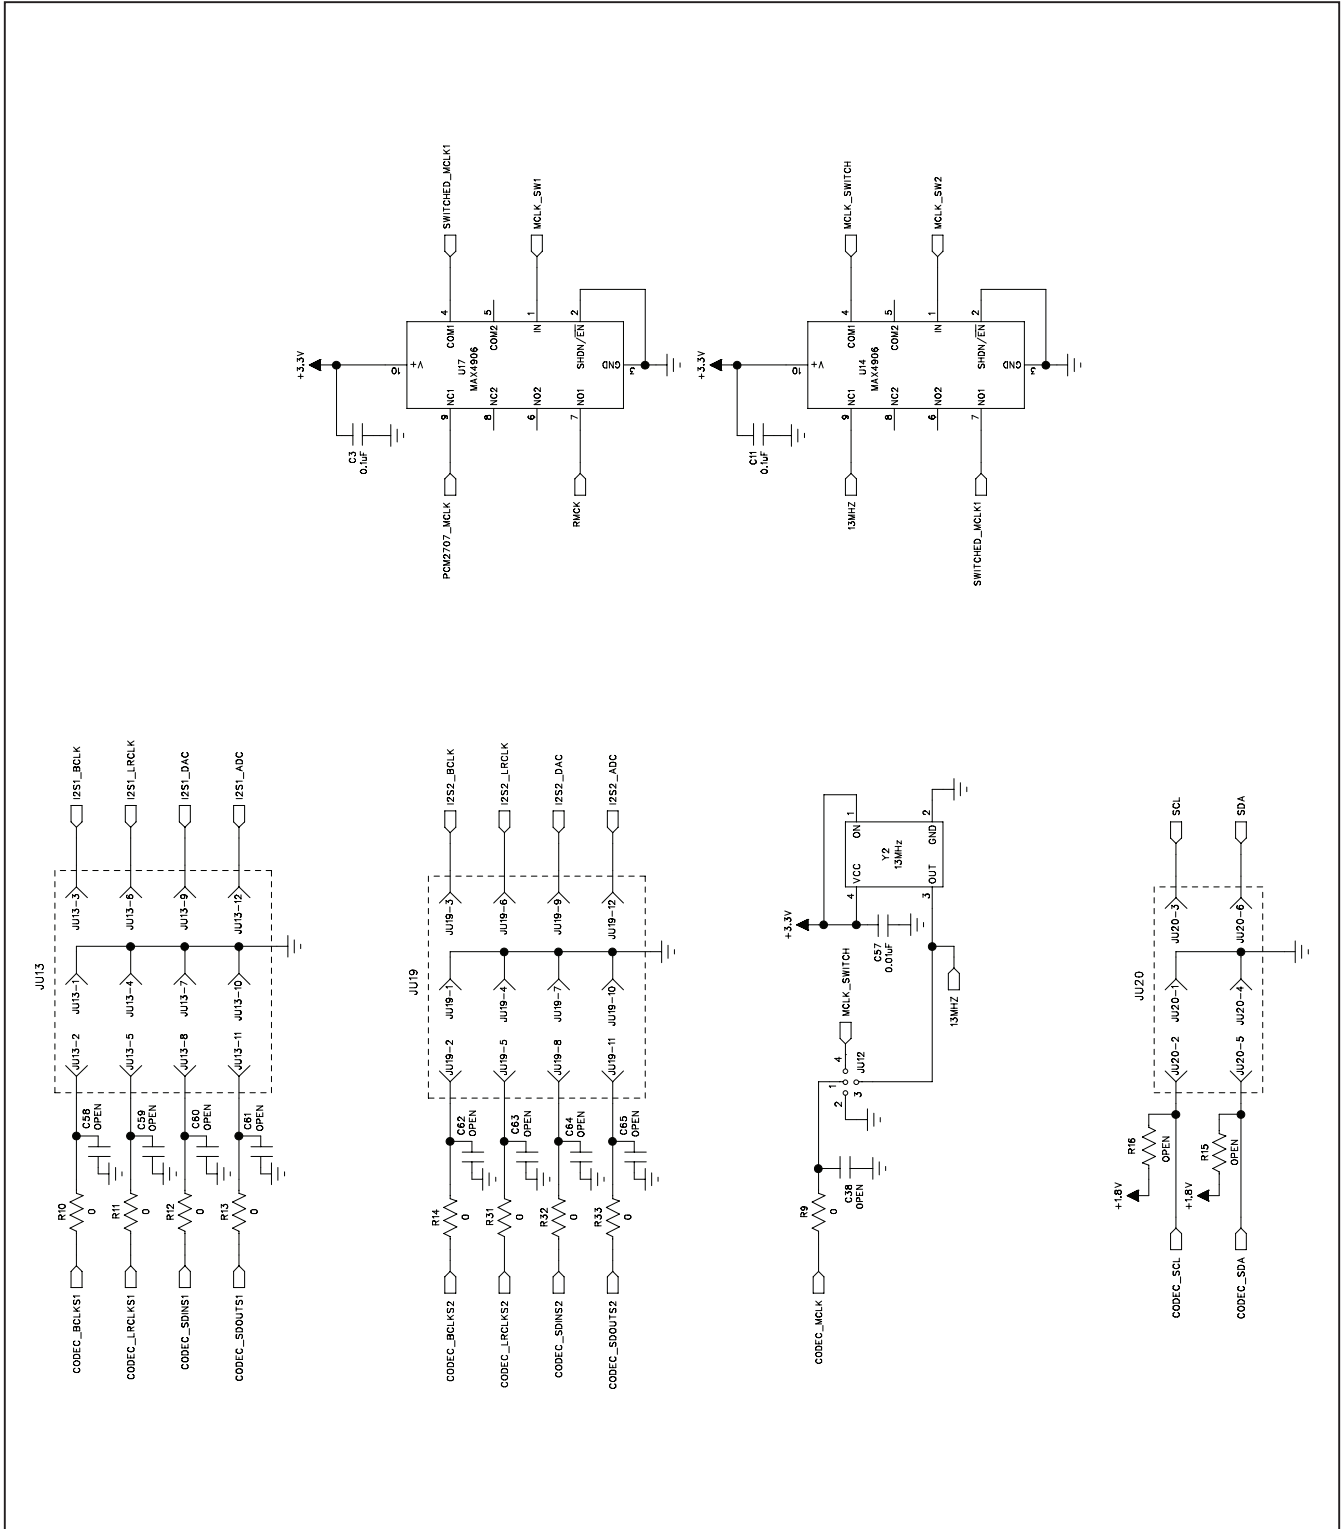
SWITCHED_MCLK1
MCLK_SW1
4
5
1
2
+3.3V
10
V+
COM1
COM2
IN
SHDN/$\overline{EN}$
U17
MAX4906
GND
3
NC1
NC2
NO2
NO1
9
8
6
7
C3
0.1uF
PCM2707_MCLK
RMCK

MCLK_SWITCH
MCLK_SW2
4
5
1
2
+3.3V
10
V+
COM1
COM2
IN
SHDN/$\overline{EN}$
U14
MAX4906
GND
3
NC1
NC2
NO2
NO1
9
8
6
7
C11
0.1uF
13MHZ
SWITCHED_MCLK1

I2S1_BCLK
I2S1_LRCLK
I2S1_DAC
I2S1_ADC
JU13
JU13-3
JU13-6
JU13-9
JU13-12
JU13-1
JU13-4
JU13-7
JU13-10
JU13-2
JU13-5
JU13-8
JU13-11
C58
OPEN
C59
OPEN
C60
OPEN
C61
OPEN
R10
0
R11
0
R12
0
R13
0
CODEC_BCLKS1
CODEC_LRCLKS1
CODEC_SDINS1
CODEC_SDOUTS1

I2S2_BCLK
I2S2_LRCLK
I2S2_DAC
I2S2_ADC
JU19
JU19-3
JU19-6
JU19-9
JU19-12
JU19-1
JU19-4
JU19-7
JU19-10
JU19-2
JU19-5
JU19-8
JU19-11
C62
OPEN
C63
OPEN
C64
OPEN
C65
OPEN
R14
0
R31
0
R32
0
R33
0
CODEC_BCLKS2
CODEC_LRCLKS2
CODEC_SDINS2
CODEC_SDOUTS2

1
2
ON
GND
Y2
13MHz
VCC
OUT
4
3
+3.3V
C57
0.01uF
13MHZ
MCLK_SWITCH
4
1
2
3
JU12
C38
OPEN
R9
0
CODEC_MCLK

SCL
SDA
JU20
JU20-3
JU20-6
JU20-1
JU20-4
JU20-2
JU20-5
R16
OPEN
R15
OPEN
+1.8V
+1.8V
CODEC_SCL
CODEC_SDA